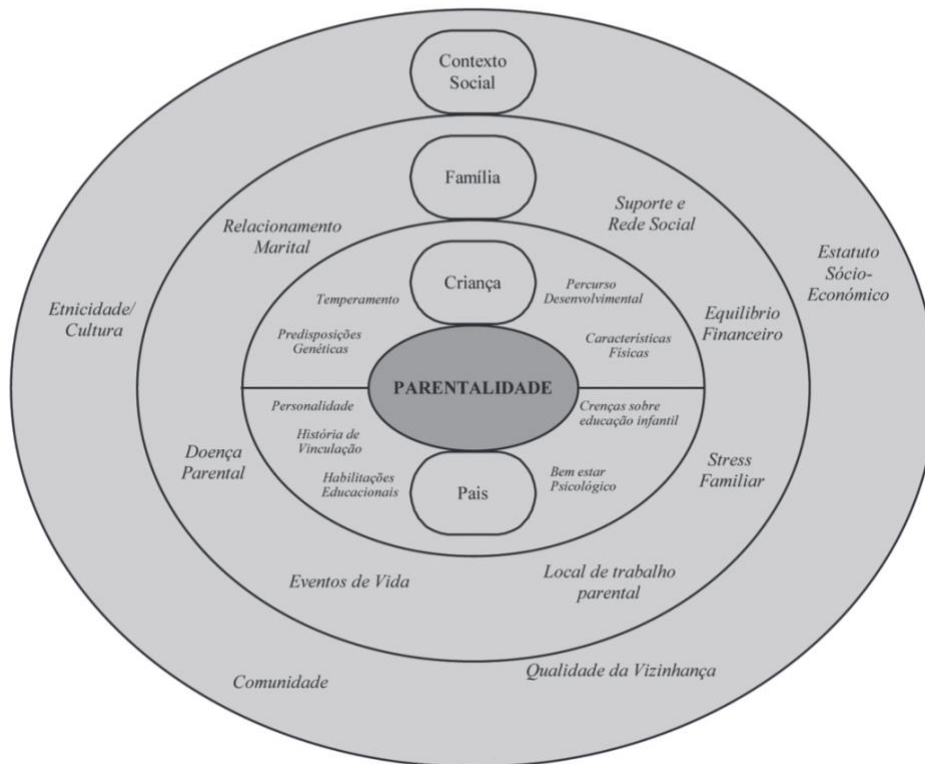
Contexto Social

Família

Relacionamento Marital

Suporte e Rede Social

Estatuto Sócio-Económico

Etnicidade/ Cultura

Criança

Temperamento

Percurso Desenvolvimental

Equilíbrio Financeiro

Predisposições Genéticas

Características Físicas

PARENTALIDADE

Personalidade

Crenças sobre educação infantil

História de Vinculação

Doença Parental

Stress Familiar

Habilitações Educacionais

Pais

Bem estar Psicológico

Eventos de Vida

Local de trabalho parental

Comunidade

Qualidade da Vizinhança